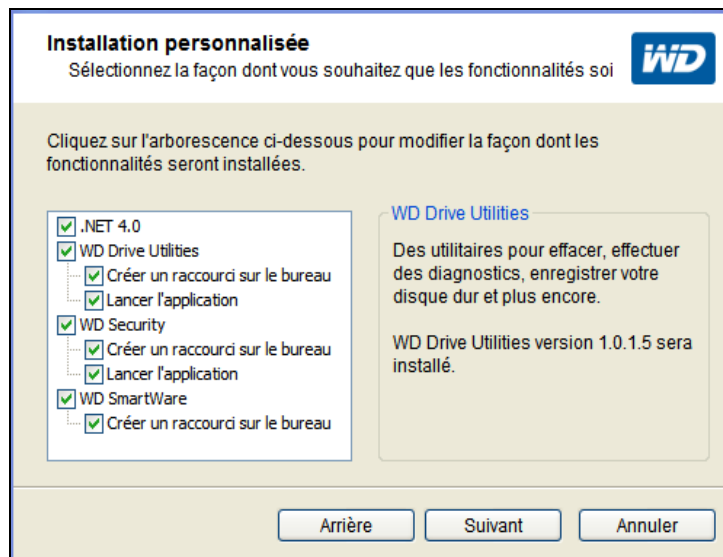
Installation personnalisée
Sélectionnez la façon dont vous souhaitez que les fonctionnalités soi

WD

Cliquez sur l'arborescence ci-dessous pour modifier la façon dont les fonctionnalités seront installées.

.NET 4.0
WD Drive Utilities
Créer un raccourci sur le bureau
Lancer l'application
WD Security
Créer un raccourci sur le bureau
Lancer l'application
WD SmartWare
Créer un raccourci sur le bureau

WD Drive Utilities

Des utilitaires pour effacer, effectuer des diagnostics, enregistrer votre disque dur et plus encore.

WD Drive Utilities version 1.0.1.5 sera installé.

Arrière
Suivant
Annuler